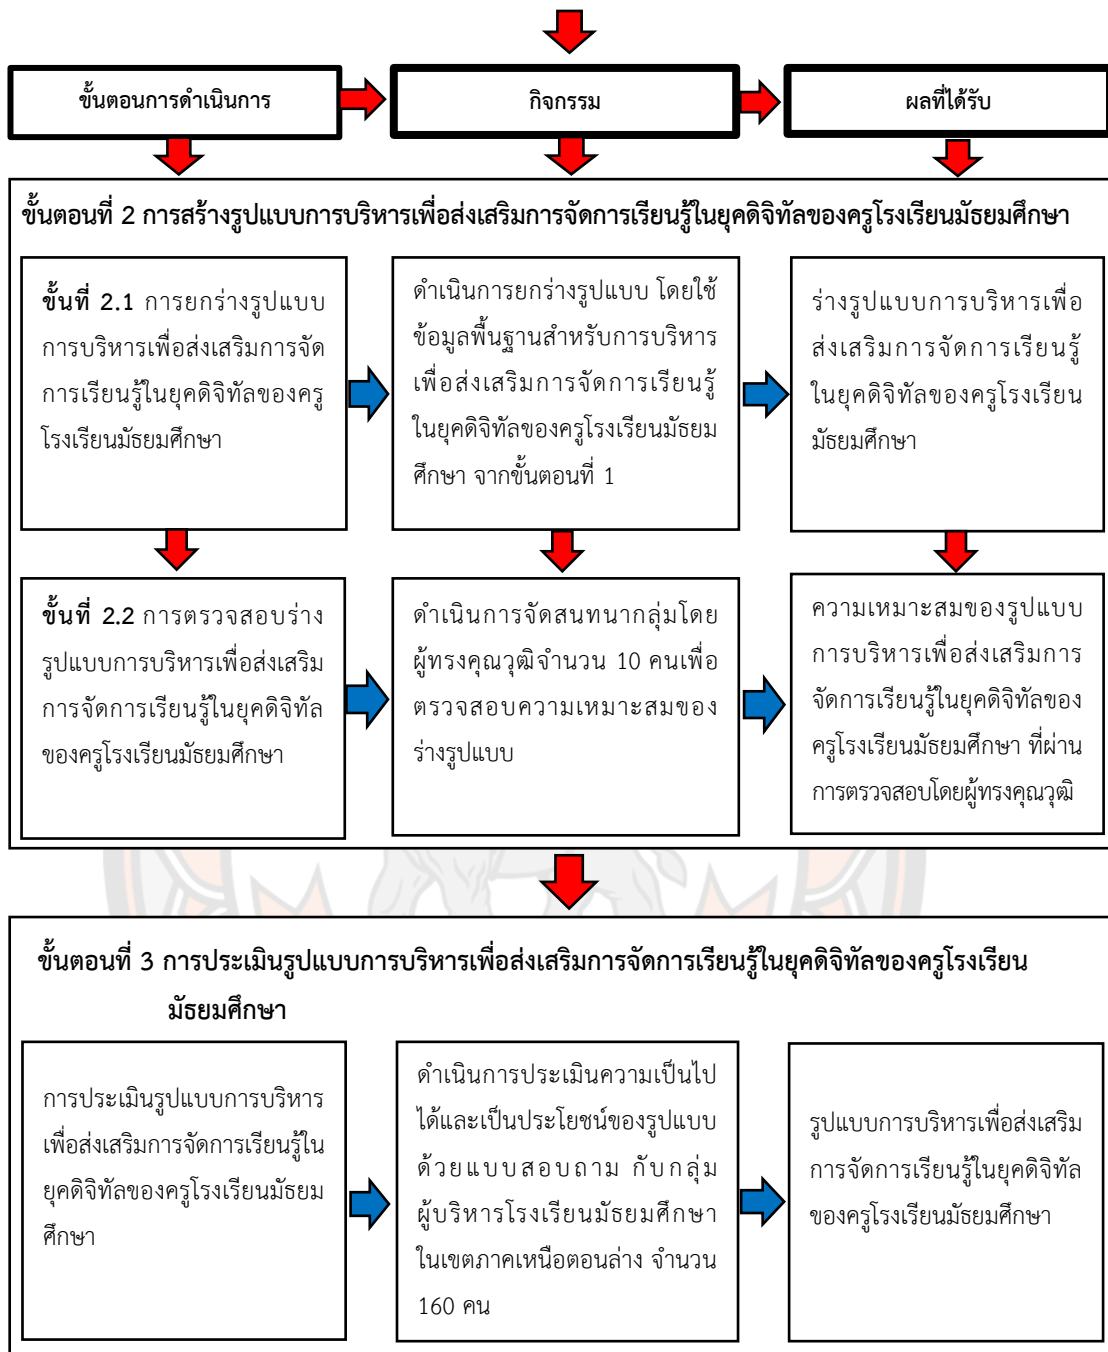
ขั้นตอนการดำเนินการ

กิจกรรม

ผลที่ได้รับ

ขั้นตอนที่ 2 การสร้างรูปแบบการบริหารเพื่อส่งเสริมการจัดการเรียนรู้ในยุคดิจิทัลของครูโรงเรียนมัธยมศึกษา

ขั้นที่ 2.1 การยกร่างรูปแบบการบริหารเพื่อส่งเสริมการจัดการเรียนรู้ในยุคดิจิทัลของครูโรงเรียนมัธยมศึกษา

ดำเนินการยกร่างรูปแบบ โดยใช้ข้อมูลพื้นฐานสำหรับการบริหารเพื่อส่งเสริมการจัดการเรียนรู้ในยุคดิจิทัลของครูโรงเรียนมัธยมศึกษา จากขั้นตอนที่ 1

ร่างรูปแบบการบริหารเพื่อส่งเสริมการจัดการเรียนรู้ในยุคดิจิทัลของครูโรงเรียนมัธยมศึกษา

ขั้นที่ 2.2 การตรวจสอบร่างรูปแบบการบริหารเพื่อส่งเสริมการจัดการเรียนรู้ในยุคดิจิทัลของครูโรงเรียนมัธยมศึกษา

ดำเนินการจัดสนทนากลุ่มโดยผู้ทรงคุณวุฒิจำนวน 10 คนเพื่อตรวจสอบความเหมาะสมของร่างรูปแบบ

ความเหมาะสมของรูปแบบการบริหารเพื่อส่งเสริมการจัดการเรียนรู้ในยุคดิจิทัลของครูโรงเรียนมัธยมศึกษา ที่ผ่านการตรวจสอบโดยผู้ทรงคุณวุฒิ

ขั้นตอนที่ 3 การประเมินรูปแบบการบริหารเพื่อส่งเสริมการจัดการเรียนรู้ในยุคดิจิทัลของครูโรงเรียนมัธยมศึกษา

การประเมินรูปแบบการบริหารเพื่อส่งเสริมการจัดการเรียนรู้ในยุคดิจิทัลของครูโรงเรียนมัธยมศึกษา

ดำเนินการประเมินความเป็นไปได้และเป็นประโยชน์ของรูปแบบด้วยแบบสอบถาม กับกลุ่มผู้บริหารโรงเรียนมัธยมศึกษาในเขตภาคเหนือตอนล่าง จำนวน 160 คน

รูปแบบการบริหารเพื่อส่งเสริมการจัดการเรียนรู้ในยุคดิจิทัลของครูโรงเรียนมัธยมศึกษา